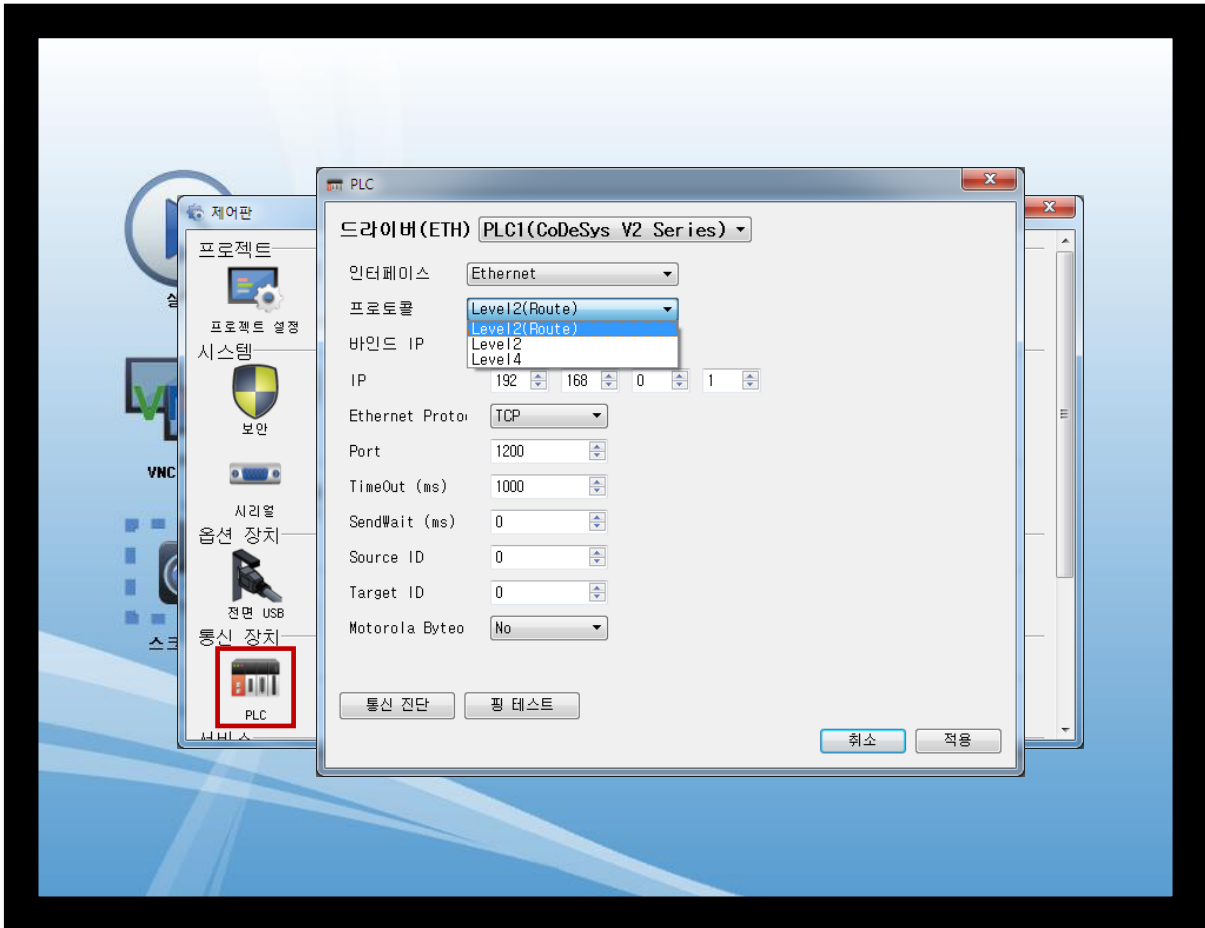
PLC

제어판

프로젝트

프로젝트 설정

시스템

보안

시리얼

옵션 장치

전면 USB

통신 장치

PLC

VNC

드라이버(ETH) PLC1(CoDeSys V2 Series)

인터페이스 Ethernet

프로토콜 Level2(Route)

Level2(Route)
Level2
Level4

바인드 IP

IP 192 168 0 1

Ethernet Proto TCP

Port 1200

TimeOut (ms) 1000

SendWait (ms) 0

Source ID 0

Target ID 0

Motorola Byteo No

통신 진단 핑 테스트

취소 적용